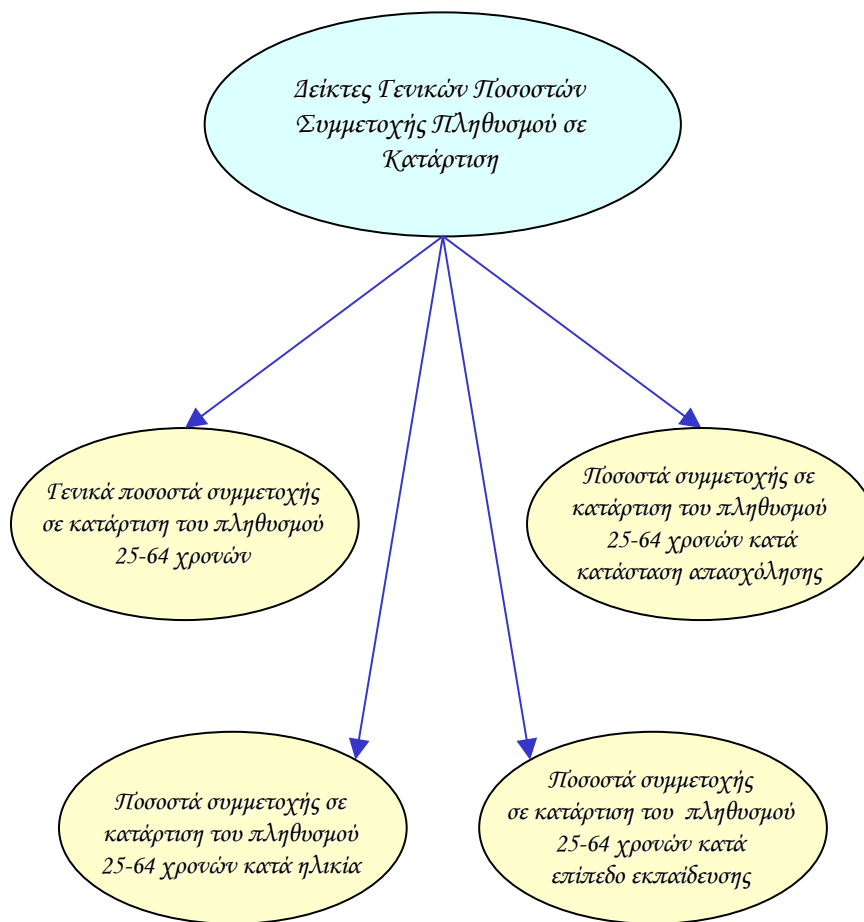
Δείκτες Γενικών Ποσοστών Συμμετοχής Πληθυσμού σε Κατάρτιση

Γενικά ποσοστά συμμετοχής σε κατάρτιση του πληθυσμού 25-64 χρονών

Ποσοστά συμμετοχής σε κατάρτιση του πληθυσμού 25-64 χρονών κατά κατάσταση απασχόλησης

Ποσοστά συμμετοχής σε κατάρτιση του πληθυσμού 25-64 χρονών κατά ηλικία

Ποσοστά συμμετοχής σε κατάρτιση του πληθυσμού 25-64 χρονών κατά επίπεδο εκπαίδευσης